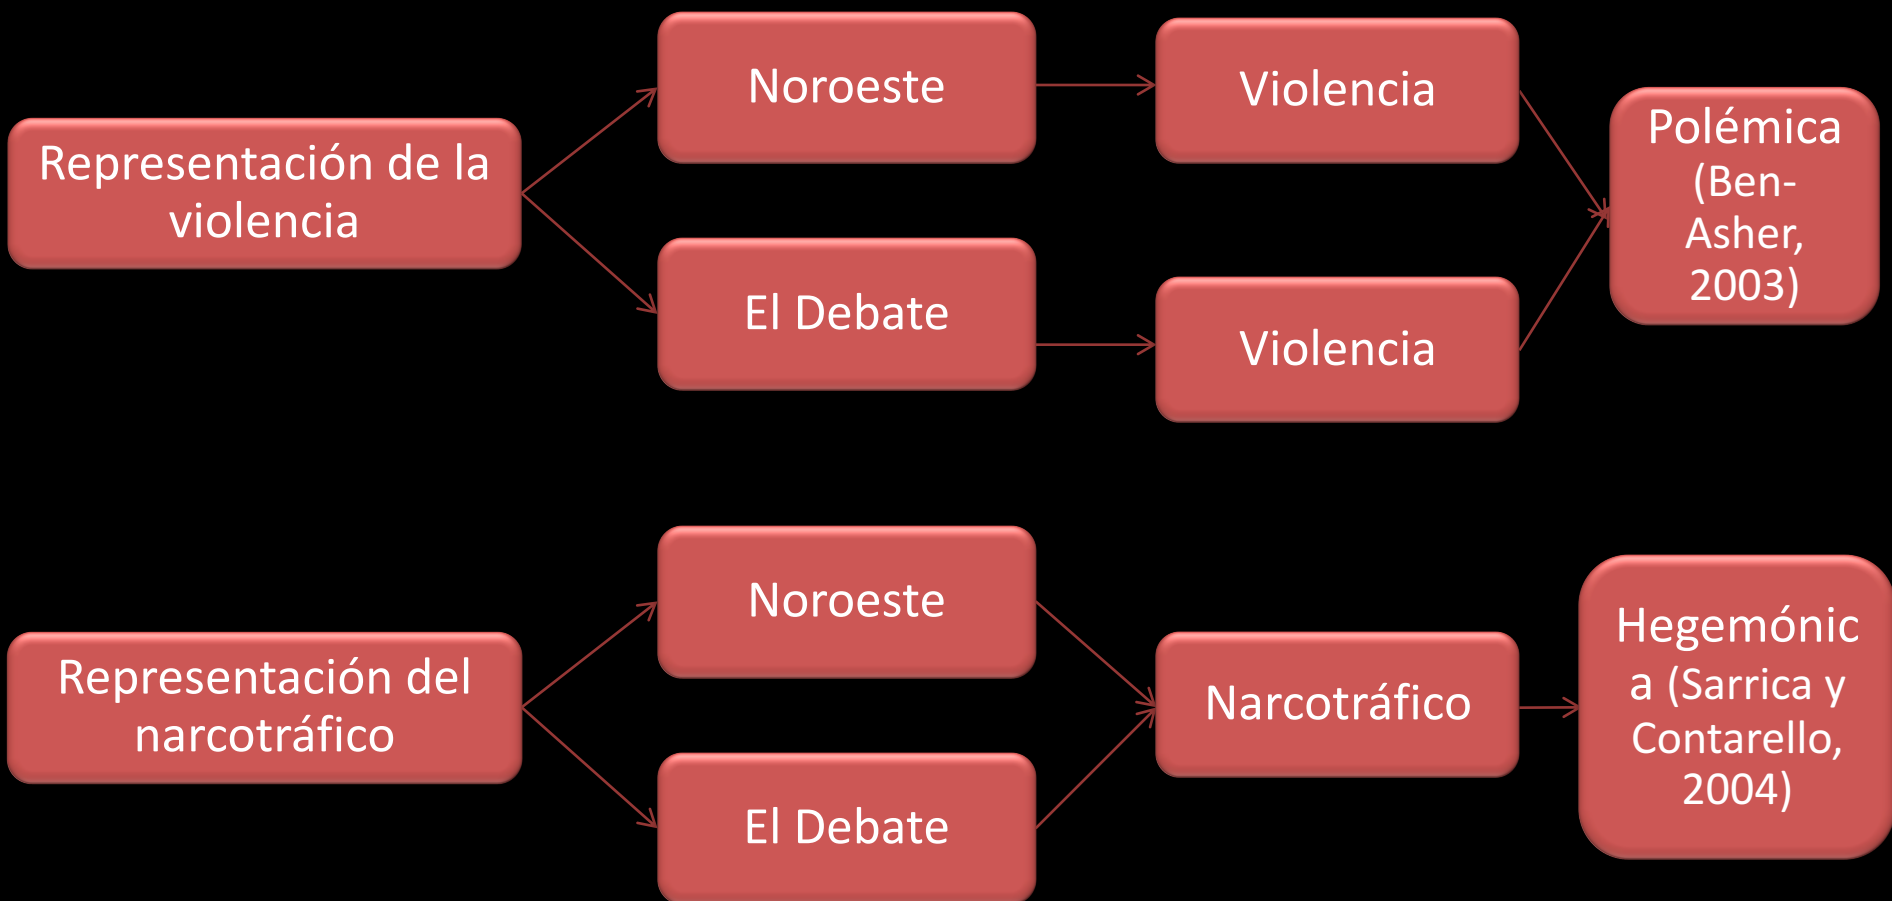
Representación de la violencia

Noroeste

El Debate

Violencia

Violencia

Polémica (Ben-Asher, 2003)

Representación del narcotráfico

Noroeste

El Debate

Narcotráfico

Hegemónica (Sarrica y Contarello, 2004)